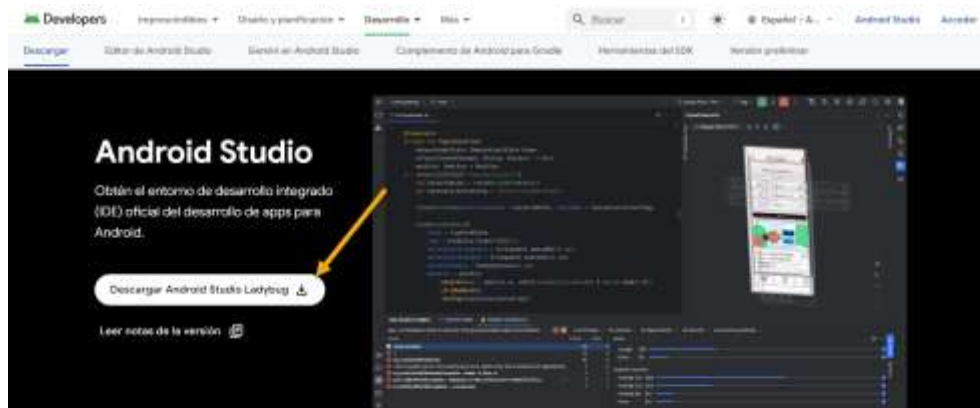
Developers Imprescindibles Diseño y planificación Desarrollo Más Buscar Español – A... Android Studio Acceder

Descargar Editor de Android Studio Gemini en Android Studio Complemento de Android para Gradle Herramientas del SDK Versión preliminar

Android Studio

Obtén el entorno de desarrollo integrado (IDE) oficial del desarrollo de apps para Android.

Descargar Android Studio Ladybug

Leer notas de la versión